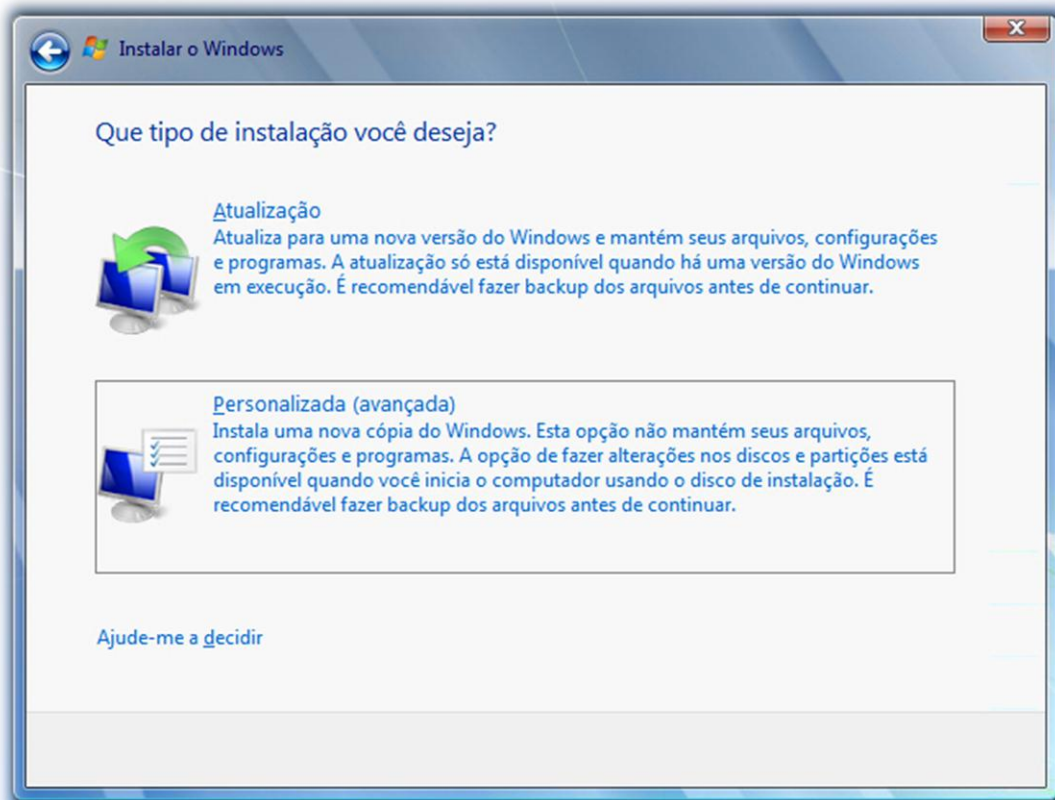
Instalar o Windows

Que tipo de instalação você deseja?

Atualização
Atualiza para uma nova versão do Windows e mantém seus arquivos, configurações e programas. A atualização só está disponível quando há uma versão do Windows em execução. É recomendável fazer backup dos arquivos antes de continuar.

Personalizada (avançada)
Instala uma nova cópia do Windows. Esta opção não mantém seus arquivos, configurações e programas. A opção de fazer alterações nos discos e partições está disponível quando você inicia o computador usando o disco de instalação. É recomendável fazer backup dos arquivos antes de continuar.

Ajude-me a decidir